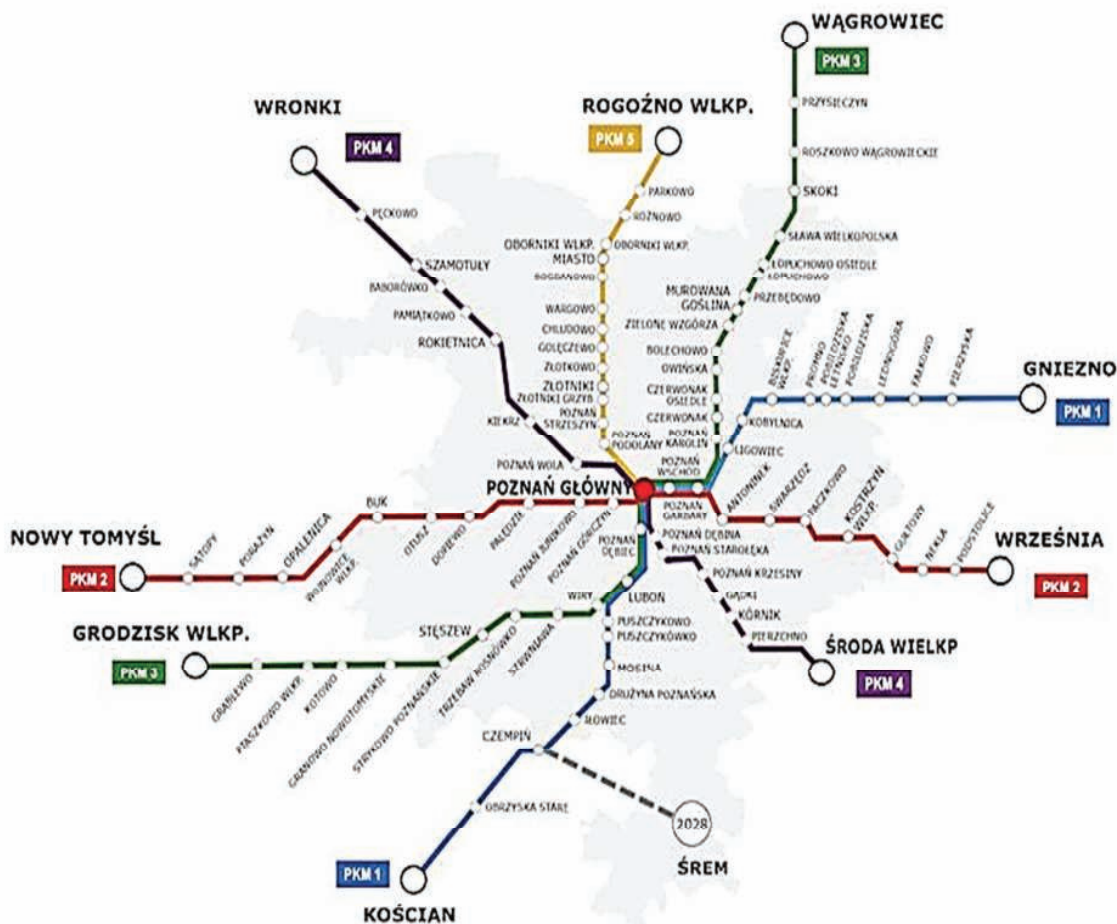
WĄGROWIEC
PKM 3
PRZYSIECZYN
ROSZKOWO WĄGROWIECKIE
SKOKI
SŁAWA WIELKOPOLSKA
ŁOPUCHOWO OSIEDLE
ŁOPUCHOWO
MUROWANA GOŚLINA
PRZEBĘDOWO
ZIELONE WZGÓRZA
BOLECHOWO
OWIŃSKA
CZERWONAK OSIEDLE
CZERWONAK
POZNAŃ KAROLIN
POZNAŃ WSCHÓD
KOBYLNICA
LIGOWIEC

WRONKI
PKM 4
PĘCKOWO
SZAMOTUŁY
BABORÓWKO
PAMIĄTKOWO
ROKIETNICA
KIEKRZ
POZNAŃ WOLA

ROGOŹNO WLKP.
PKM 5
PARKOWO
ROŻNOWO
OBORNIKI WLKP. MIASTO
OBORNIKI WLKP.
BOGDANOWO
WARGOWO
CHLUDOWO
GOLĘCZEWO
ZŁOTKOWO
ZŁOTNIKI
ZŁOTNIKI GRZYB
POZNAŃ STRZESZYN
POZNAŃ PODOLANY

GNIEZNO
PKM 1
BISKUPICE WLKP.
PROMNO
POBIEDZISKA LETNISKO
POBIEDZISKA
LEDNOGÓRA
FAŁKOWO
PIERZYSKA

POZNAŃ GŁÓWNY
POZNAŃ GARBARY
ANTONINEK
SWARZĘDZ
JASKOWO
KOSTRZYN WLKP.
GUŁTOWY
NEKLA
PODSTOLICE
WRZEŚNIA
PKM 2

NOWY TOMYŚL
PKM 2
SĄTOPY
POROŻYN
OPALENICA
WOJNOWICE WLKP.
BUK
OTUSZ
DOPIEWO
PALĘDZIE
POZNAŃ JUNIKOWO
POZNAŃ GÓRCZYN
POZNAŃ DĘBIEC
POZNAŃ DĘBINA
POZNAŃ STAROŁĘKA
POZNAŃ KRZESINY
GĄDKI
KÓRNIK
PIERZCHNO
ŚRODA WIELKP
PKM 4

GRODZISK WLKP.
PKM 3
GRĄBLEWO
PTASZKOWO WLKP.
KOTOWO
GRANOWO NOWOTOMSKIE
STRYKOWO POZNAŃSKIE
STĘSZEW
TRZEBAW ROSNÓWKO
STRYKOWO
WIRY
LUBOŃ
PUSZCZYKOWO
PUSZCZYKÓWKO
MOSINA
DRUŻYNA POZNAŃSKA
IŁOWIEC
CZEMPIŃ
OBRZYSKA STARE
2028
ŚREM
PKM 1
KOŚCIAN